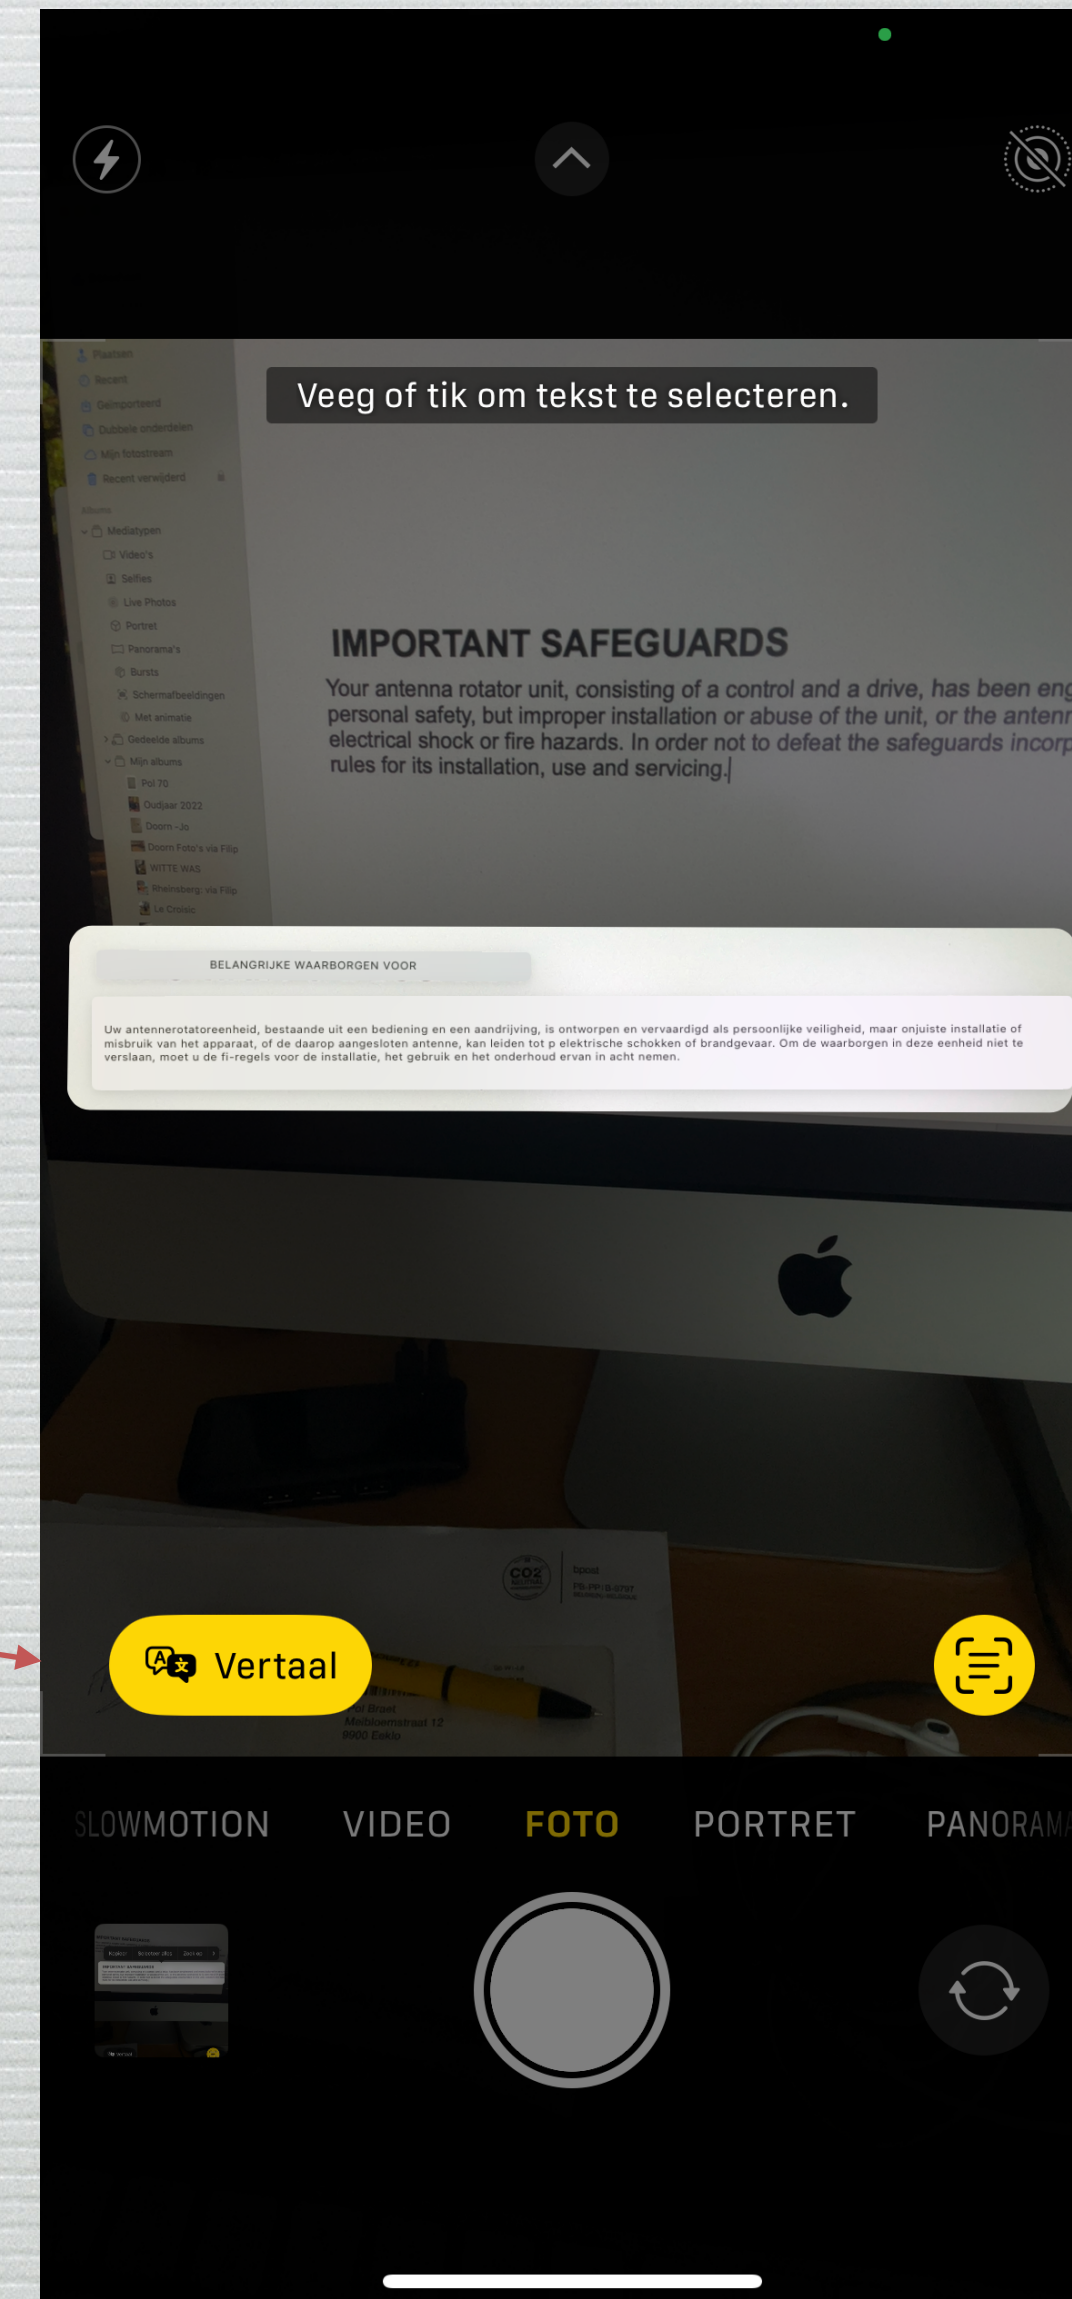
Veeg of tik om tekst te selecteren.

Plaatsen
Recent
Geïmporteerd
Dubbele onderdelen
Mijn fotostream
Recent verwijderd
Albums
Mediatypen
Video's
Selfies
Live Photos
Portret
Panorama's
Bursts
Schermafbeeldingen
Met animatie
Gedeelde albums
Mijn albums
Pol 70
Oudjaar 2022
Doorn - Jo
Doorn Foto's via Filip
WITTE WAS
Rheinsberg via Filip
Le Croisic

IMPORTANT SAFEGUARDS

Your antenna rotator unit, consisting of a control and a drive, has been eng personal safety, but improper installation or abuse of the unit, or the antenn electrical shock or fire hazards. In order not to defeat the safeguards incorp rules for its installation, use and servicing.

BELANGRIJKE WAARBORGEN VOOR

Uw antennerotatoreenheid, bestaande uit een bediening en een aandrijving, is ontworpen en vervaardigd als persoonlijke veiligheid, maar onjuiste installatie of misbruik van het apparaat, of de daarop aangesloten antenne, kan leiden tot p elektrische schokken of brandgevaar. Om de waarborgen in deze eenheid niet te verslaan, moet u de fi-regels voor de installatie, het gebruik en het onderhoud ervan in acht nemen.

CO2
bpost
PB-PP B-9797

Vertaal

SLOWMOTION VIDEO FOTO PORTRET PANORAMA